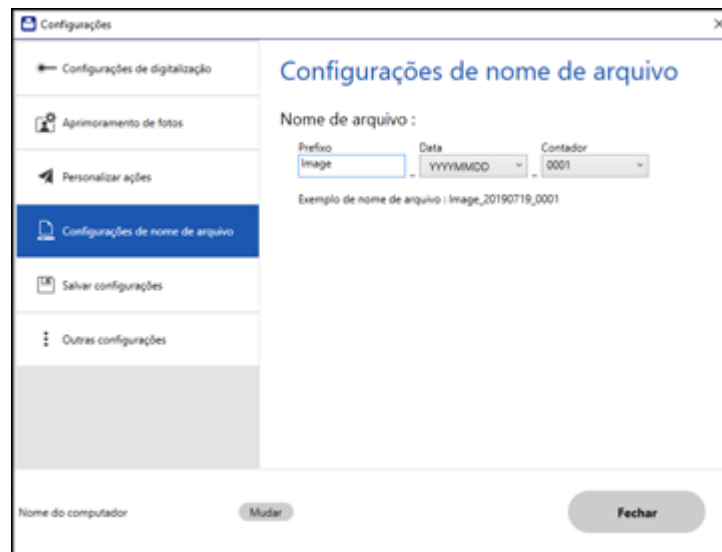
Configurações

Configurações de digitalização

Aprimoramento de fotos

Personalizar ações

Configurações de nome de arquivo

Salvar configurações

Outras configurações

Configurações de nome de arquivo

Nome de arquivo :

Prefixo
Image
_
Data
YYYYMMDD
_
Contador
0001

Exemplo de nome de arquivo : Image_20190719_0001

Nome do computador

Mudar

Fechar